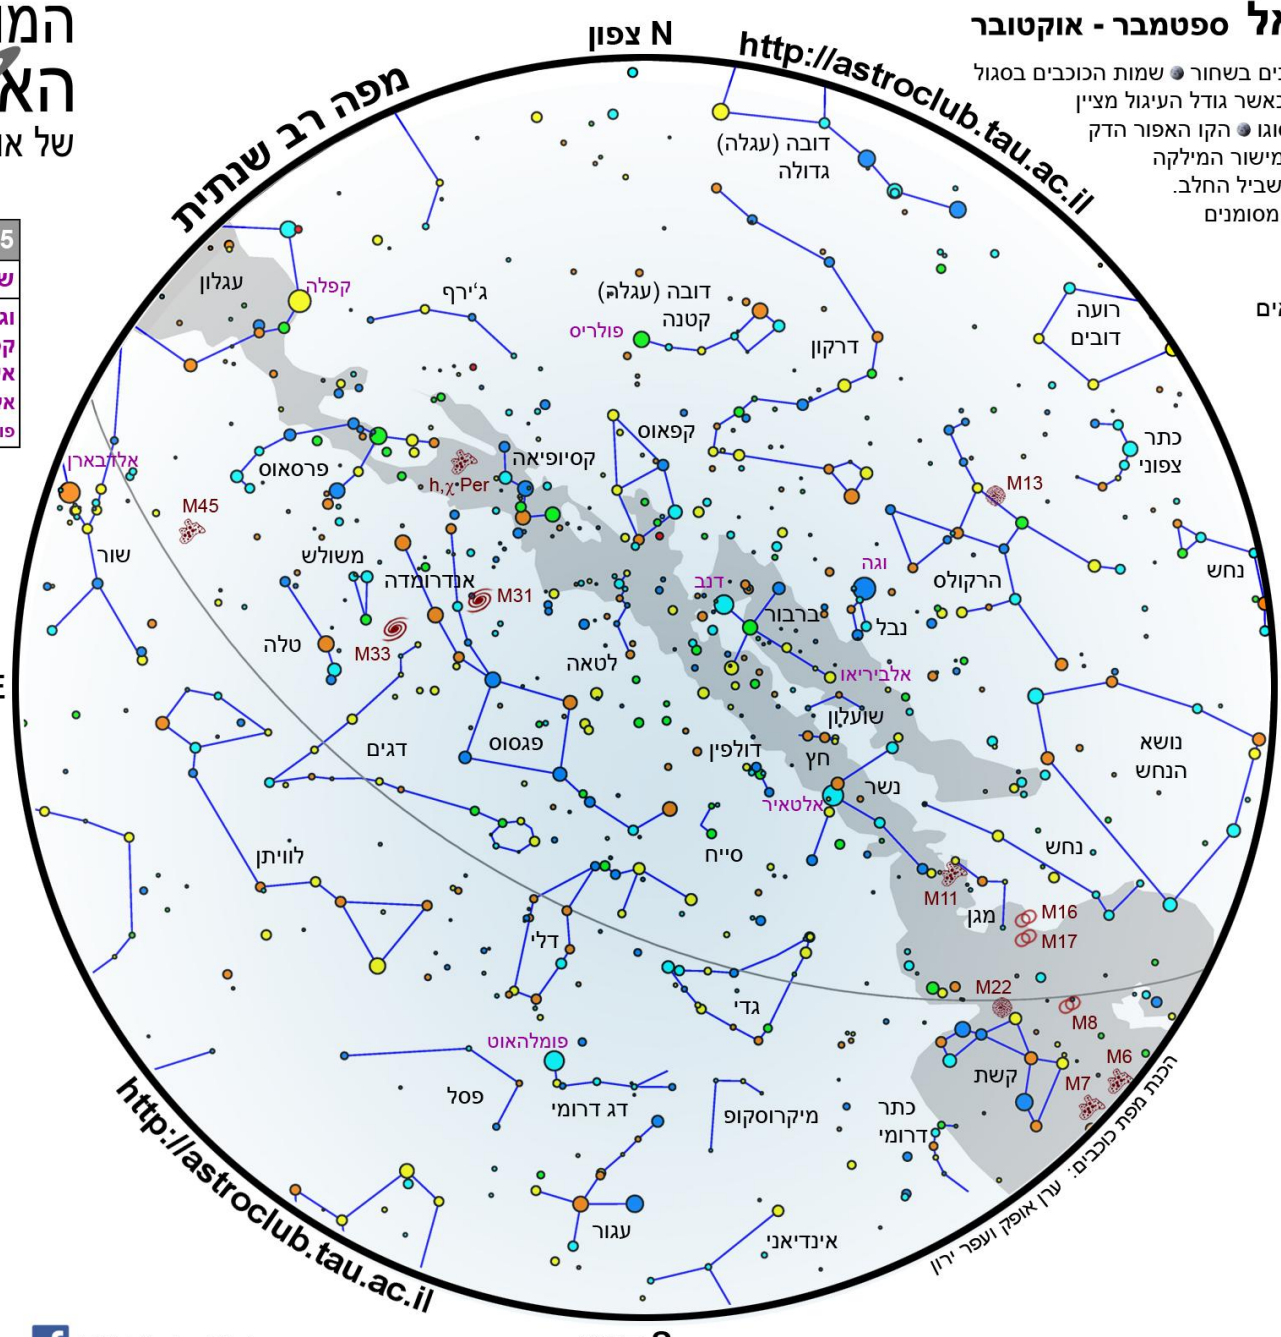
המ
הא
של א

ספטמבר - אוקטובר

נים בשחור • שמות הכוכבים בסגול
כאשר גודל העיגול מציין
סוגו • הקו האפור הדק
מישור המילקה
שביל החלב.
מסומנים

מפה רב שנתית

N צפון

http://astroclub.tau.ac.il

דובה (עגלה) גדולה
עגלון
קפלה
ג'ירף
דובה (עגלה) קטנה
פולריס
דרקון
רועה דובים
קפאוס
כתר צפוני
קסיופיאה
פרסאוס
h,χ Per
אלדבארן
M45
M13
שור
משולש
אנדרומדה
M31
דנב
ברבור
וגה
נבל
הרקולס
נחש
טלה
M33
לטאה
אלביריאו
פגסוס
שועלון
דגים
דולפין
חץ
נושא הנחש
נשר
אלטאיר
לוויתן
סייח
נחש
M11
מגן
M16
M17
דלי
גדי
M22
M8
M6
M7
פומלהאוט
קשת
פסל
דג דרומי
מיקרוסקופ
כתר דרומי
עגור
אינדיאני

הכנת מפת כוכבים: ערן אופק ועפר ירון

http://astroclub.tau.ac.il

E
S